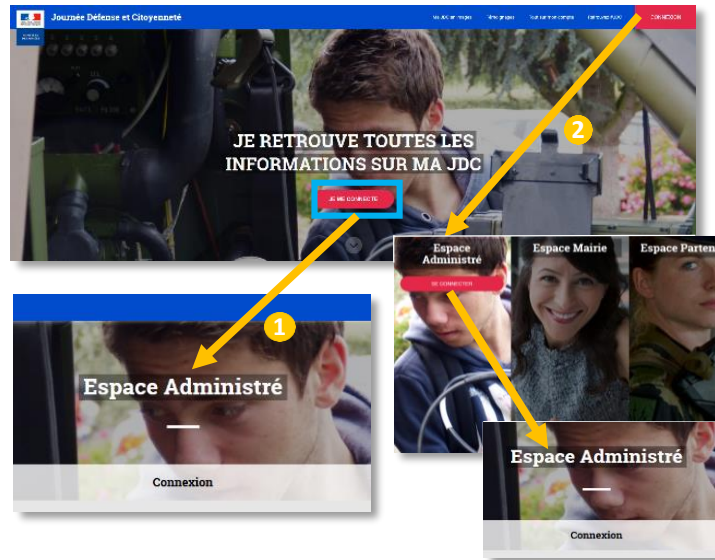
Journée Défense et Citoyenneté

Ma JDC en images | Mes droits | Votre service compte | Contactez la JDC | CONNEXION

JE RETROUVE TOUTES LES INFORMATIONS SUR MA JDC

JE ME CONNECTE

2

Espace Administré

SE CONNECTER

Espace Mairie

Espace Parten

1

Espace Administré

Connexion

Espace Administré

Connexion